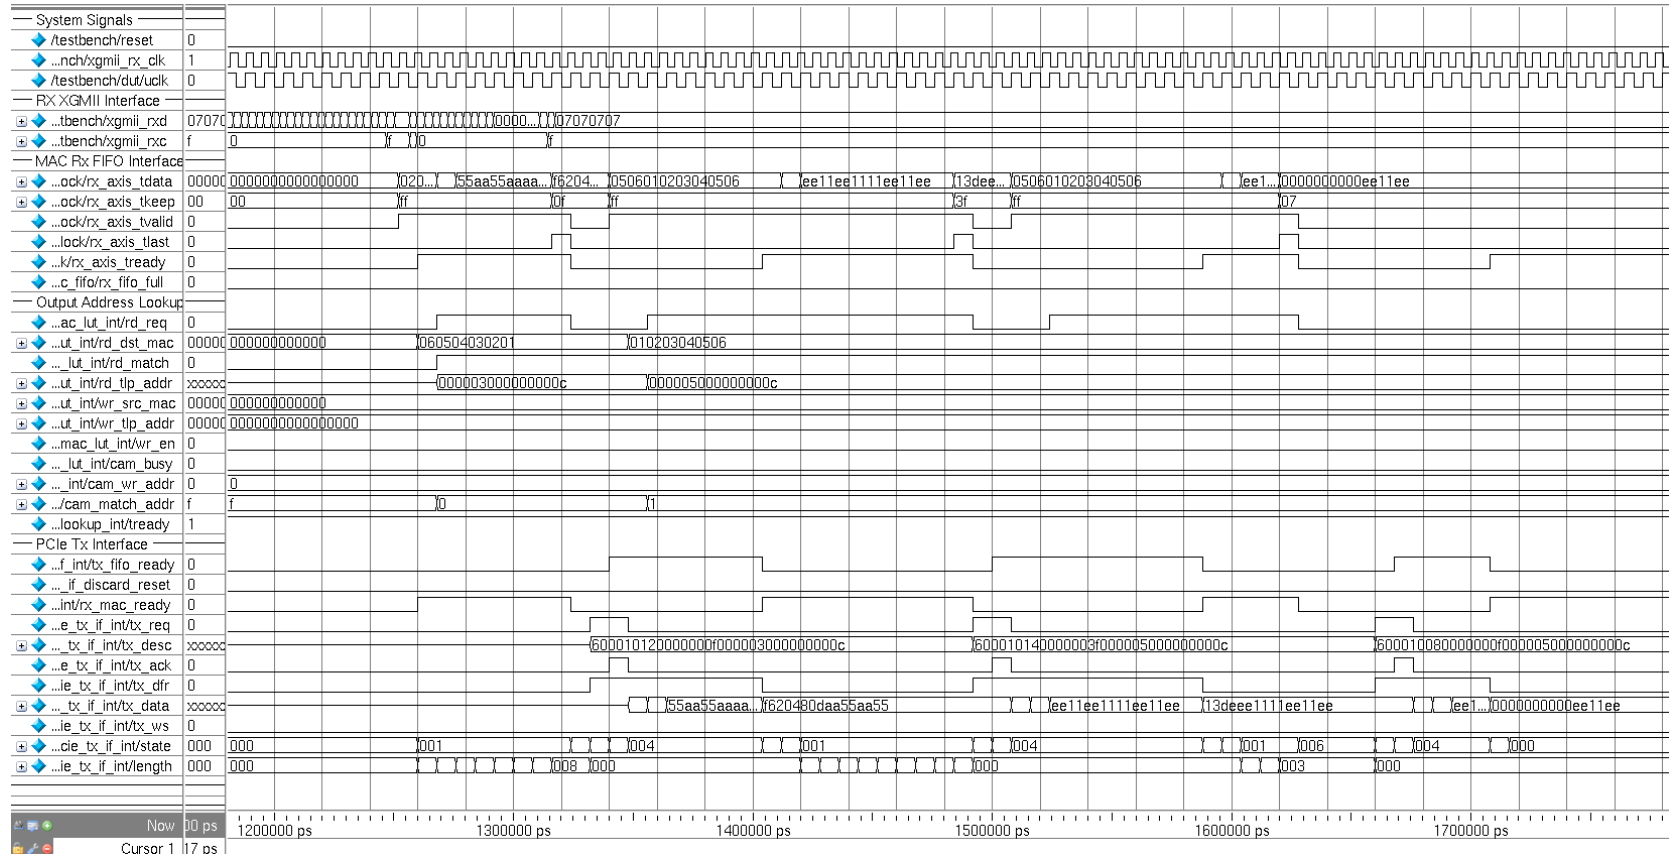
System Signals
/testbench/reset 0
...nch/xgmii_rx_clk 1
/testbench/dut/uclk 0
RX XGMII Interface
...tbench/xgmii_rxd 07070 0000... 07070707
...tbench/xgmii_rxc f 0 f 0 f
MAC Rx FIFO Interface
...ock/rx_axis_tdata 00000 0000000000000000 020... 55aa55aaaa... f6204... 0506010203040506 ee11ee1111ee11ee 13dee... 0506010203040506 ee1... 0000000000ee11ee
...ock/rx_axis_tkeep 00 00 ff 0f ff 3f ff 07
...ock/rx_axis_tvalid 0
...lock/rx_axis_tlast 0
...k/rx_axis_tready 0
...c_fifo/rx_fifo_full 0
Output Address Lookup
...ac_lut_int/rd_req 0
...ut_int/rd_dst_mac 00000 000000000000 060504030201 010203040506
..._lut_int/rd_match 0
...ut_int/rd_tlp_addr xxxxx 000003000000000c 000005000000000c
...ut_int/wr_src_mac 00000 000000000000
...ut_int/wr_tlp_addr 00000 0000000000000000
...mac_lut_int/wr_en 0
..._lut_int/cam_busy 0
..._int/cam_wr_addr 0 0
.../cam_match_addr f f 0 1
...lookup_int/tready 1
PCIe Tx Interface
...f_int/tx_fifo_ready 0
..._if_discard_reset 0
...int/rx_mac_ready 0
...e_tx_if_int/tx_req 0
..._tx_if_int/tx_desc xxxxx 60001012000000f000003000000000c 600010140000003f000005000000000c 60001008000000f000005000000000c
...e_tx_if_int/tx_ack 0
...ie_tx_if_int/tx_dfr 0
..._tx_if_int/tx_data xxxxx 55aa55aaaa... f620480daa55aa55 ee11ee1111ee11ee 13deee1111ee11ee ee1... 0000000000ee11ee
...ie_tx_if_int/tx_ws 0
...cie_tx_if_int/state 000 000 001 004 001 004 001 006 004 000
...ie_tx_if_int/length 000 000 008 000 000 003 000
Now 00 ps
Cursor 1 17 ps
1200000 ps 1300000 ps 1400000 ps 1500000 ps 1600000 ps 1700000 ps